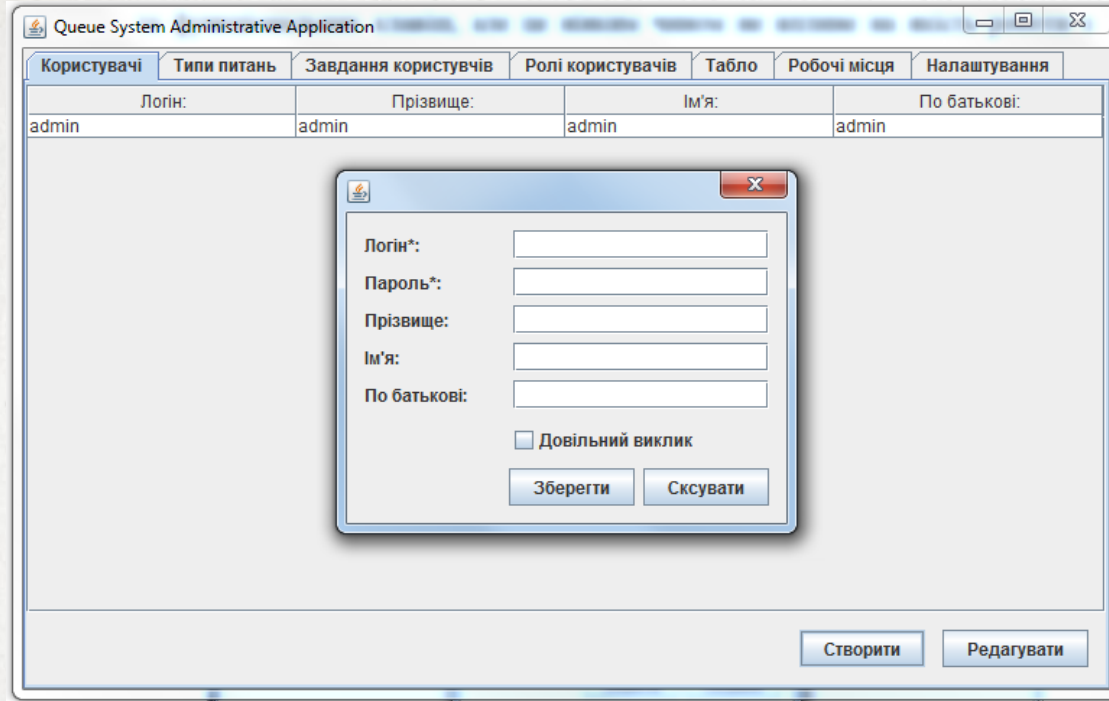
Queue System Administrative Application

Користувачі | Типи питань | Завдання користувчів | Ролі користувачів | Табло | Робочі місця | Налаштування

| Логін: | Прізвище: | Ім'я: | По батькові: |
|---|---|---|---|
| admin | admin | admin | admin |

Логін*:
Пароль*:
Прізвище:
Ім'я:
По батькові:
Довільний виклик
Зберегти
Сксувати

Створити
Редагувати